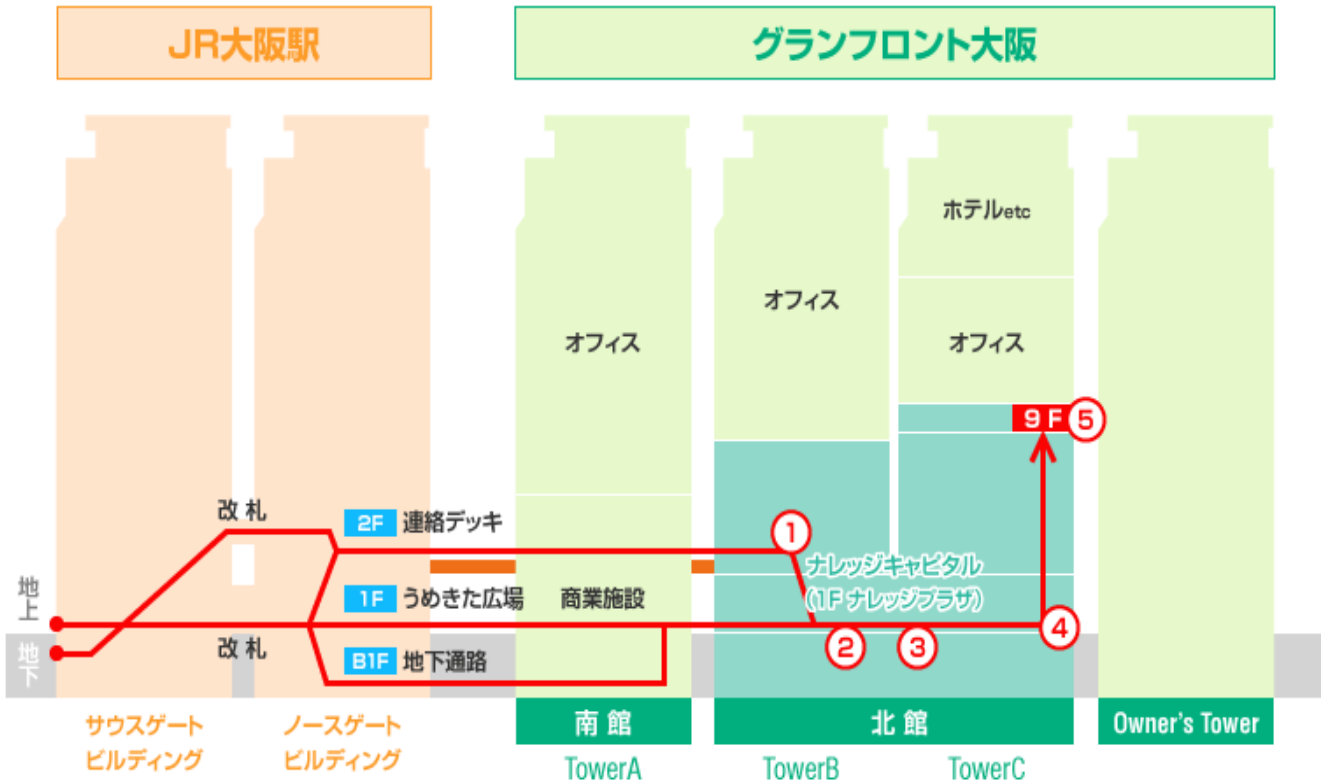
JR大阪駅

グランフロント大阪

ホテルetc

オフィス

オフィス

オフィス

9F ⑤

改札

2F 連絡デッキ

①

ナレッジキャピタル
(1F ナレッジプラザ)

地上

1F うめきた広場

商業施設

地下

改札

B1F 地下通路

② ③ ④

サウスゲートビルディング

ノースゲートビルディング

南館
TowerA

北館
TowerB
TowerC

Owner's Tower